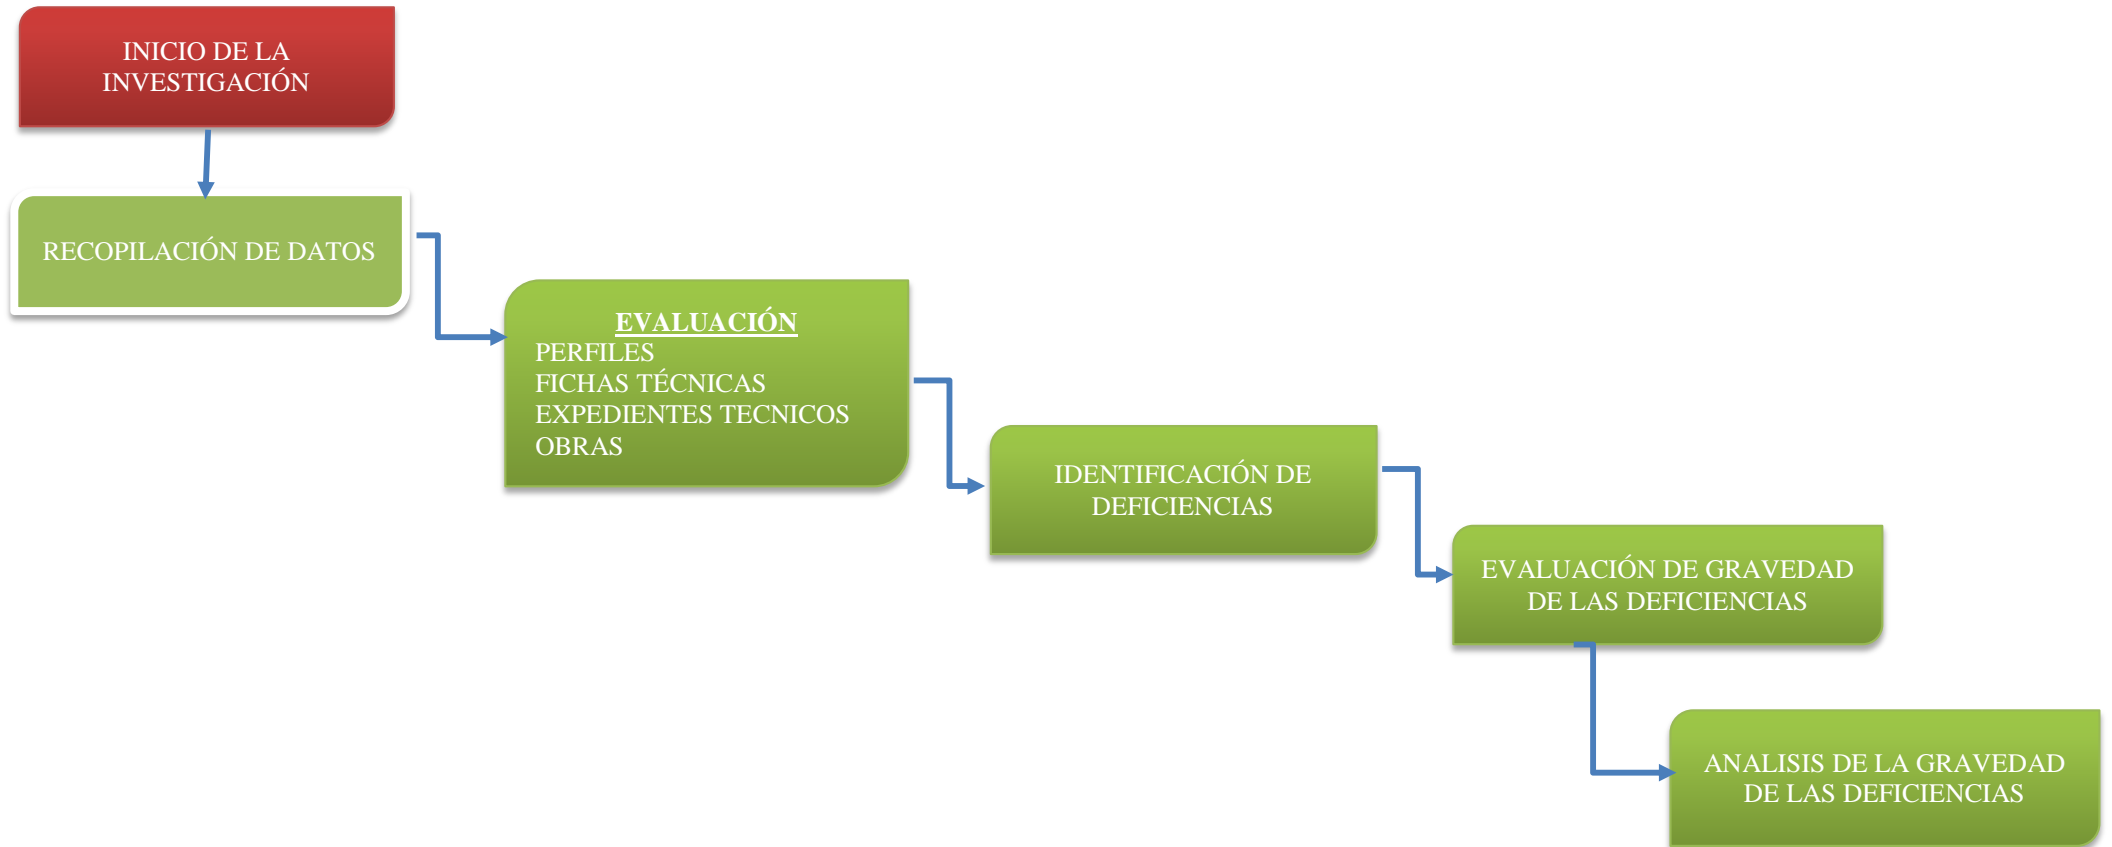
INICIO DE LA INVESTIGACIÓN

RECOPILACIÓN DE DATOS

EVALUACIÓN
PERFILES
FICHAS TÉCNICAS
EXPEDIENTES TECNICOS
OBRAS

IDENTIFICACIÓN DE DEFICIENCIAS

EVALUACIÓN DE GRAVEDAD DE LAS DEFICIENCIAS

ANALISIS DE LA GRAVEDAD DE LAS DEFICIENCIAS